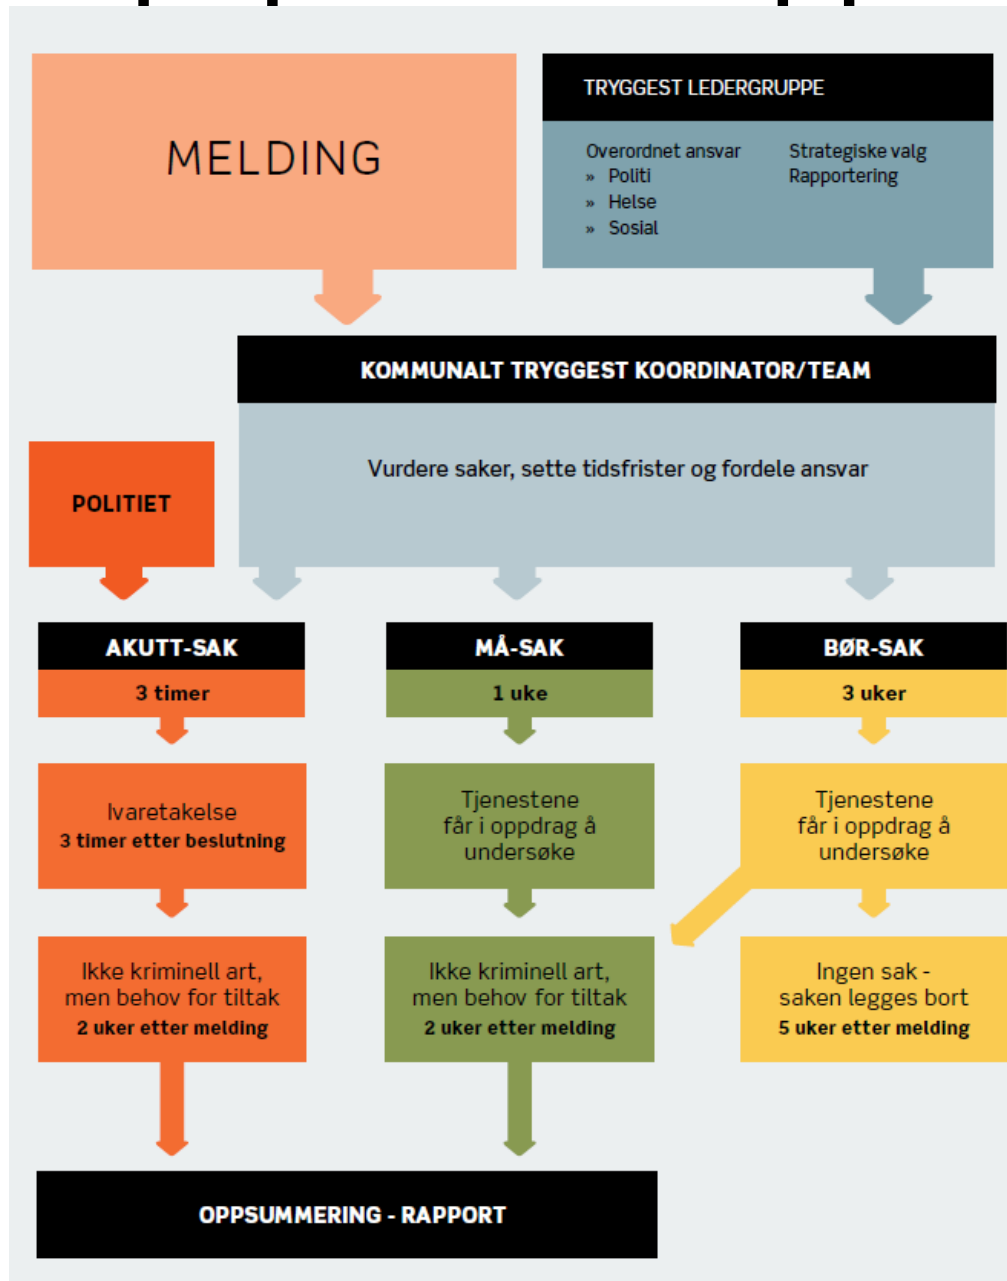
MELDING

TRYGGEST LEDERGRUPPE

Overordnet ansvar
» Politi
» Helse
» Sosial

Strategiske valg
Rapportering

KOMMUNALT TRYGGEST KOORDINATOR/TEAM

Vurdere saker, sette tidsfrister og fordele ansvar

POLITIET

AKUTT-SAK
3 timer

Ivaretakelse
3 timer etter beslutning

Ikke kriminell art, men behov for tiltak
2 uker etter melding

MÅ-SAK
1 uke

Tjenestene får i oppdrag å undersøke

Ikke kriminell art, men behov for tiltak
2 uker etter melding

BØR-SAK
3 uker

Tjenestene får i oppdrag å undersøke

Ingen sak - saken legges bort
5 uker etter melding

OPPSUMMERING - RAPPORT